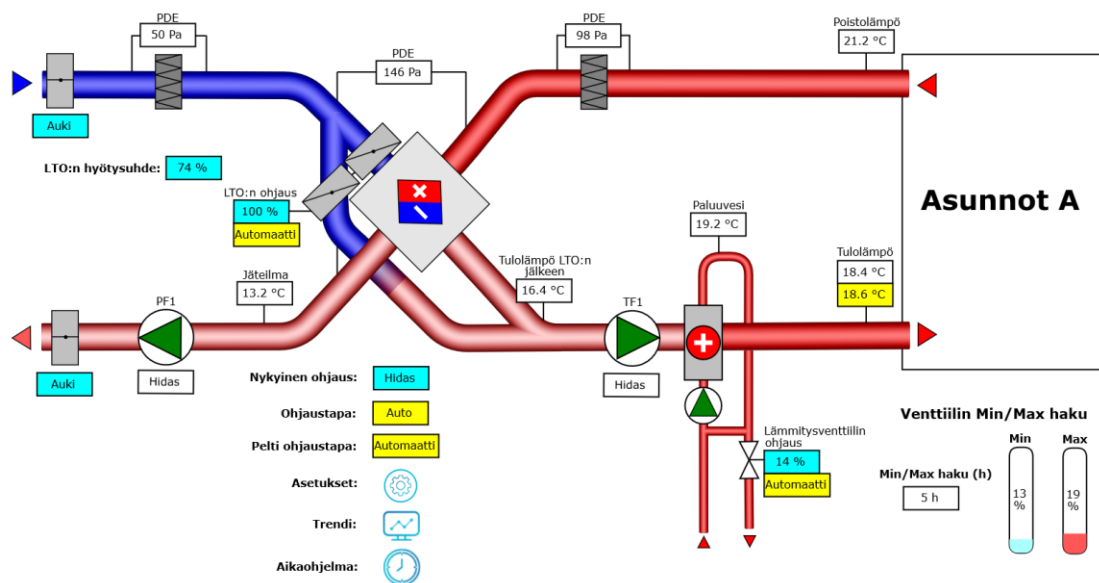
PDE
50 Pa

PDE
146 Pa

PDE
98 Pa

Poistolämpö
21.2 °C

Auki

LTO:n hyötysuhde: 74 %

LTO:n ohjaus
100 %
Automaatti

Asunnot A

Paluuvesi
19.2 °C

Tulolämpö
18.4 °C
18.6 °C

Jäteilma
13.2 °C

Tulolämpö LTO:n jälkeen
16.4 °C

PF1
TF1

Auki
Hidas
Hidas

Nykyinen ohjaus: Hidas
Ohjaustapa: Auto
Pelti ohjaustapa: Automaatti
Asetukset:
Trendi:
Aikaohjelma:

Lämmitysventtiilin ohjaus
14 %
Automaatti

Venttiilin Min/Max haku
Min/Max haku (h)
5 h
Min
Max
13 %
19 %